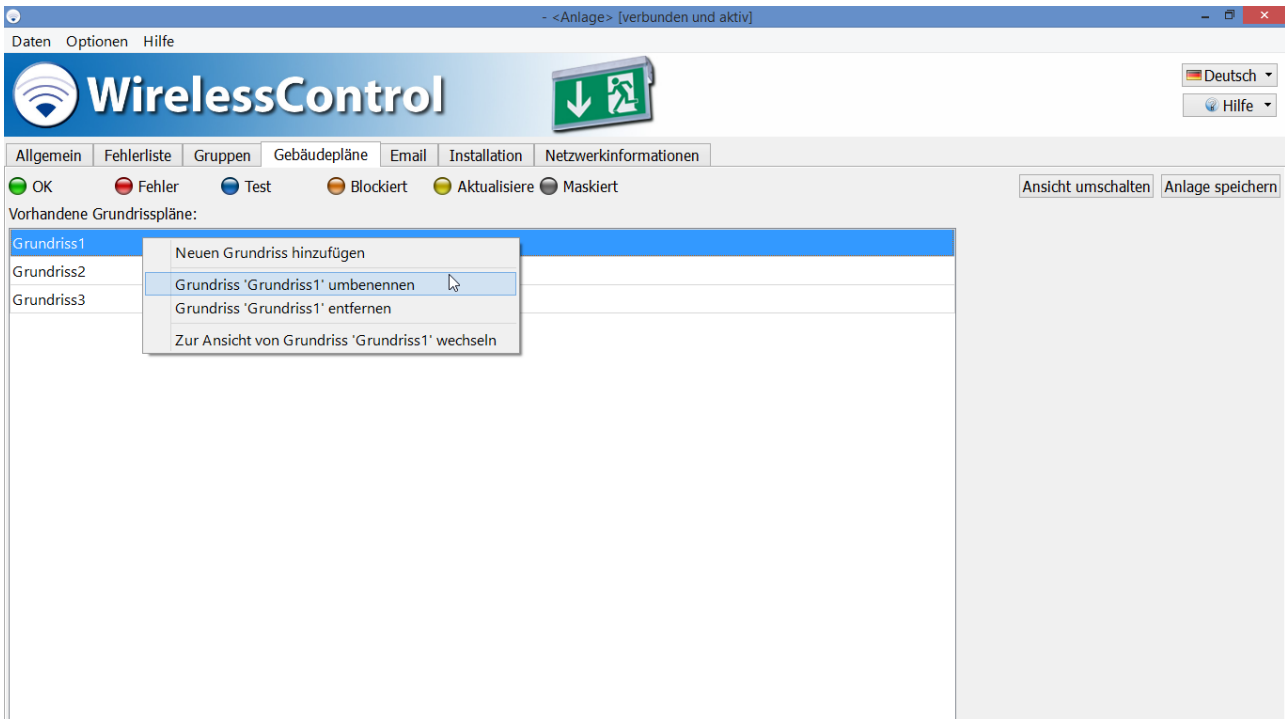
- <Anlage> [verbunden und aktiv]

Daten Optionen Hilfe

WirelessControl

Deutsch
Hilfe

Allgemein | Fehlerliste | Gruppen | Gebäudepläne | Email | Installation | Netzwerkinformationen

OK Fehler Test Blockiert Aktualisiere Maskiert

Ansicht umschalten Anlage speichern

Vorhandene Grundrisspläne:

Grundriss1
Grundriss2
Grundriss3

Neuen Grundriss hinzufügen
Grundriss 'Grundriss1' umbenennen
Grundriss 'Grundriss1' entfernen
Zur Ansicht von Grundriss 'Grundriss1' wechseln